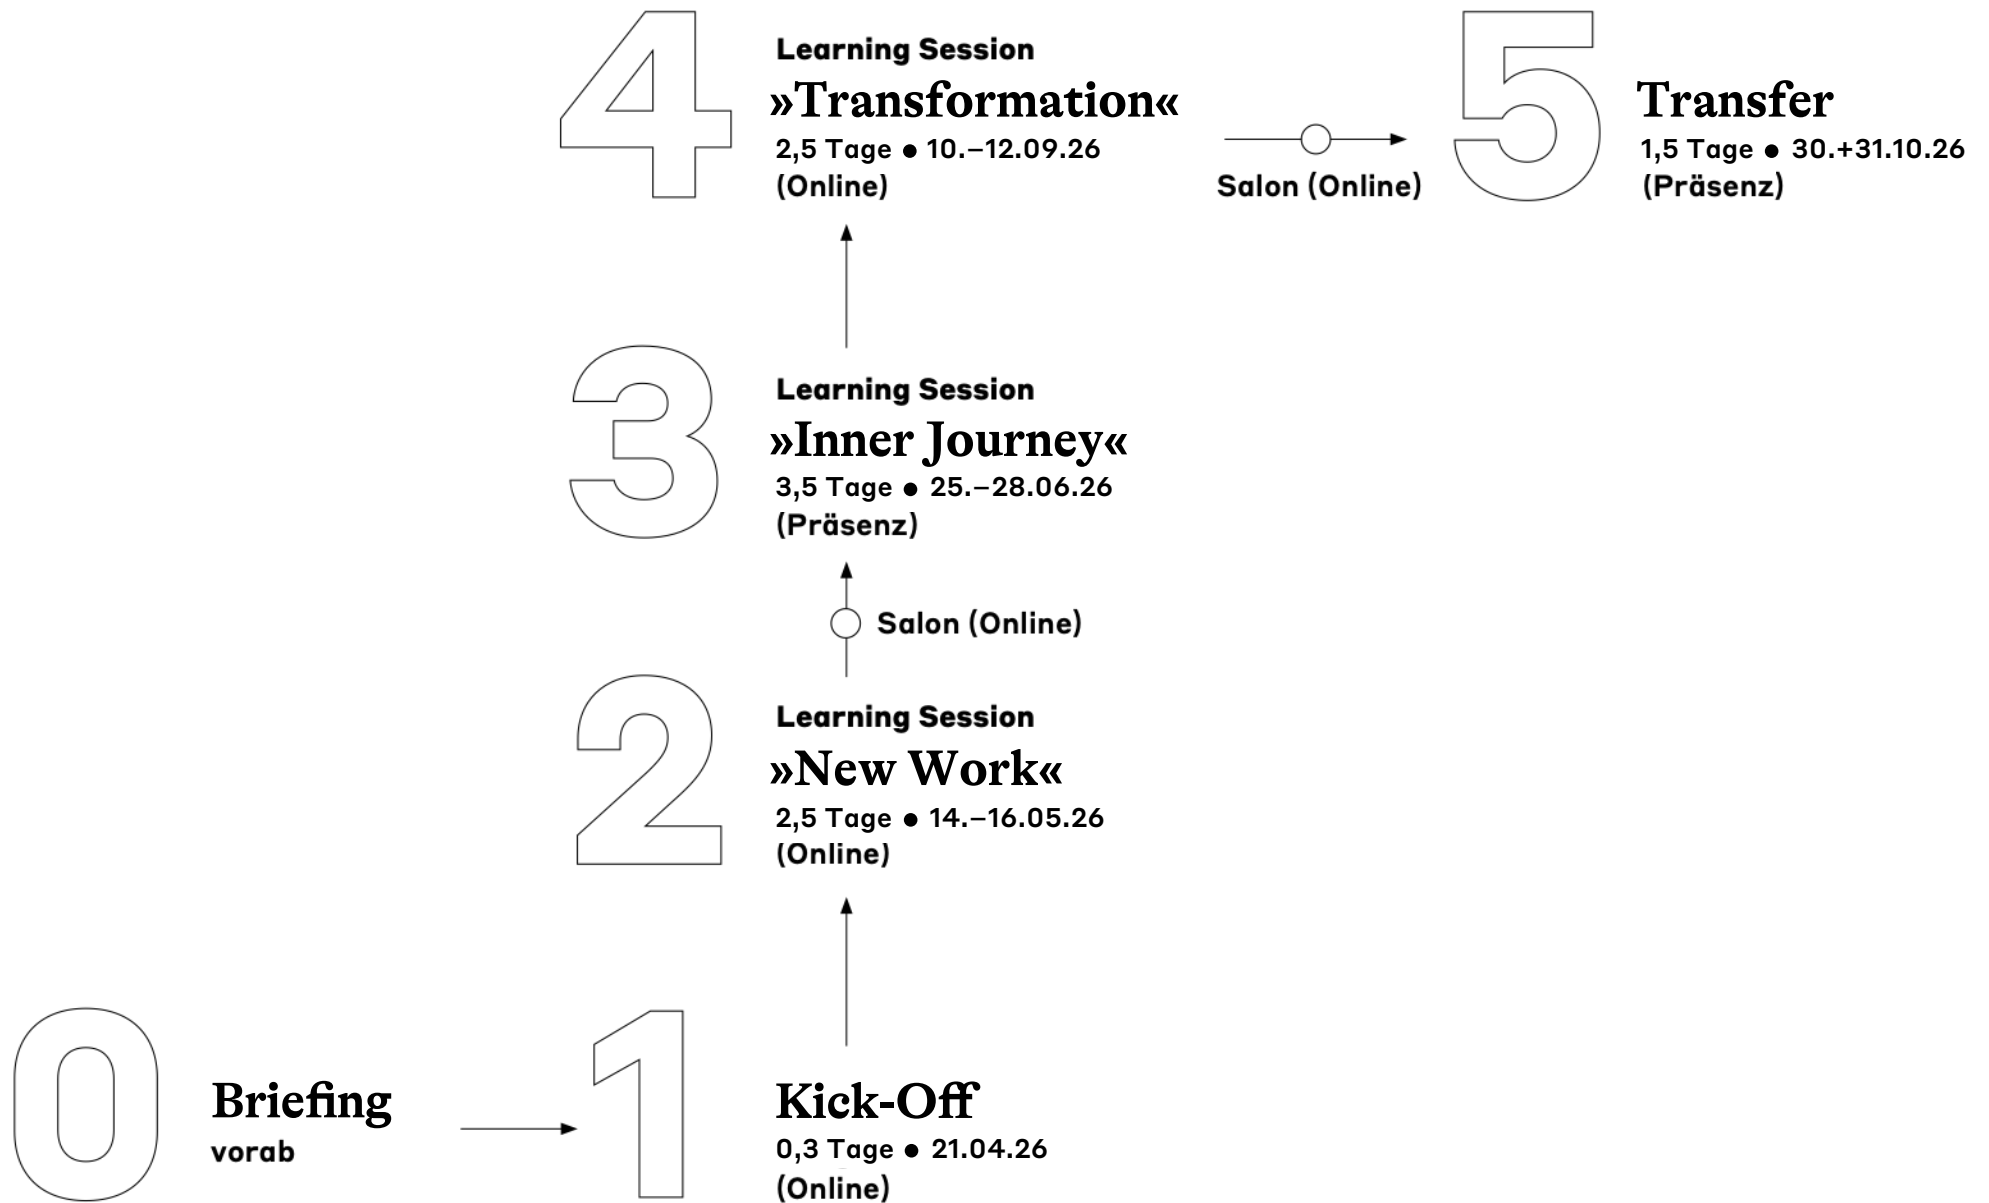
4

Learning Session
»Transformation«
2,5 Tage ● 10.–12.09.26
(Online)

Salon (Online)

5

Transfer
1,5 Tage ● 30.+31.10.26
(Präsenz)

3

Learning Session
»Inner Journey«
3,5 Tage ● 25.–28.06.26
(Präsenz)

Salon (Online)

2

Learning Session
»New Work«
2,5 Tage ● 14.–16.05.26
(Online)

0

Briefing
vorab

1

Kick-Off
0,3 Tage ● 21.04.26
(Online)